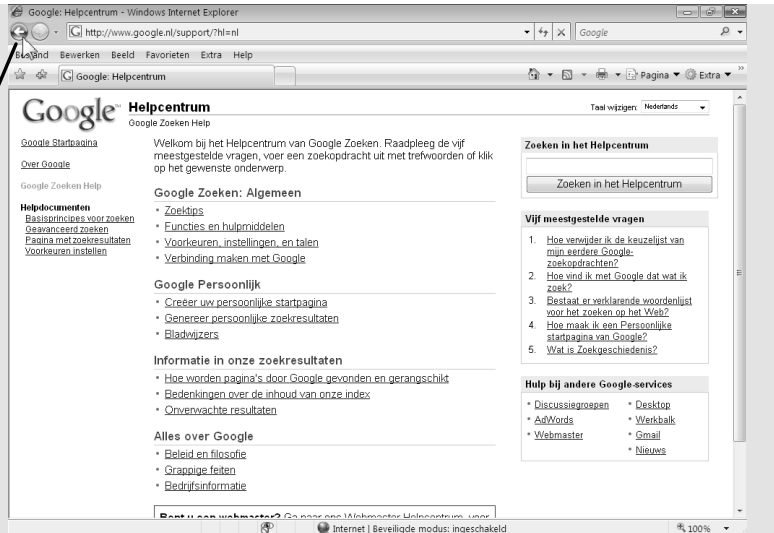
Google: Helpcentrum - Windows Internet Explorer

http://www.google.nl/support/?hl=nl

Google

Bestand Bewerken Beeld Favorieten Extra Help

Google: Helpcentrum

Pagina ▼ Extra ▼

Google Helpcentrum
Google Zoeken Help

Taal wijzigen: Nederlands

Google Startpagina
Over Google
Google Zoeken Help

Helpdocumenten
Basisprincipes voor zoeken
Geavanceerd zoeken
Pagina met zoekresultaten
Voorkeuren instellen

Welkom bij het Helpcentrum van Google Zoeken. Raadpleeg de vijf meestgestelde vragen, voer een zoekopdracht uit met trefwoorden of klik op het gewenste onderwerp.

Google Zoeken: Algemeen
- Zoektips
- Functies en hulpmiddelen
- Voorkeuren, instellingen, en talen
- Verbinding maken met Google

Google Persoonlijk
- Creëer uw persoonlijke startpagina
- Genereer persoonlijke zoekresultaten
- Bladwijzers

Informatie in onze zoekresultaten
- Hoe worden pagina's door Google gevonden en gerangschikt
- Bedenkingen over de inhoud van onze index
- Onverwachte resultaten

Alles over Google
- Beleid en filosofie
- Grappige feiten
- Bedrijfsinformatie

Bent u een webmaster? Ga naar ons Webmaster Helpcentrum voor

Zoeken in het Helpcentrum

Zoeken in het Helpcentrum

Vijf meestgestelde vragen
1. Hoe verwijder ik de keuzelijst van mijn eerdere Google-zoekopdrachten?
2. Hoe vind ik met Google dat wat ik zoek?
3. Bestaat er verklarende woordenlijst voor het zoeken op het Web?
4. Hoe maak ik een Persoonlijke startpagina van Google?
5. Wat is Zoekgeschiedenis?

Hulp bij andere Google-services
- Discussiegroepen
- AdWords
- Webmaster
- Desktop
- Werkbalk
- Gmail
- Nieuws

Internet | Beveiligde modus: ingeschakeld

100%